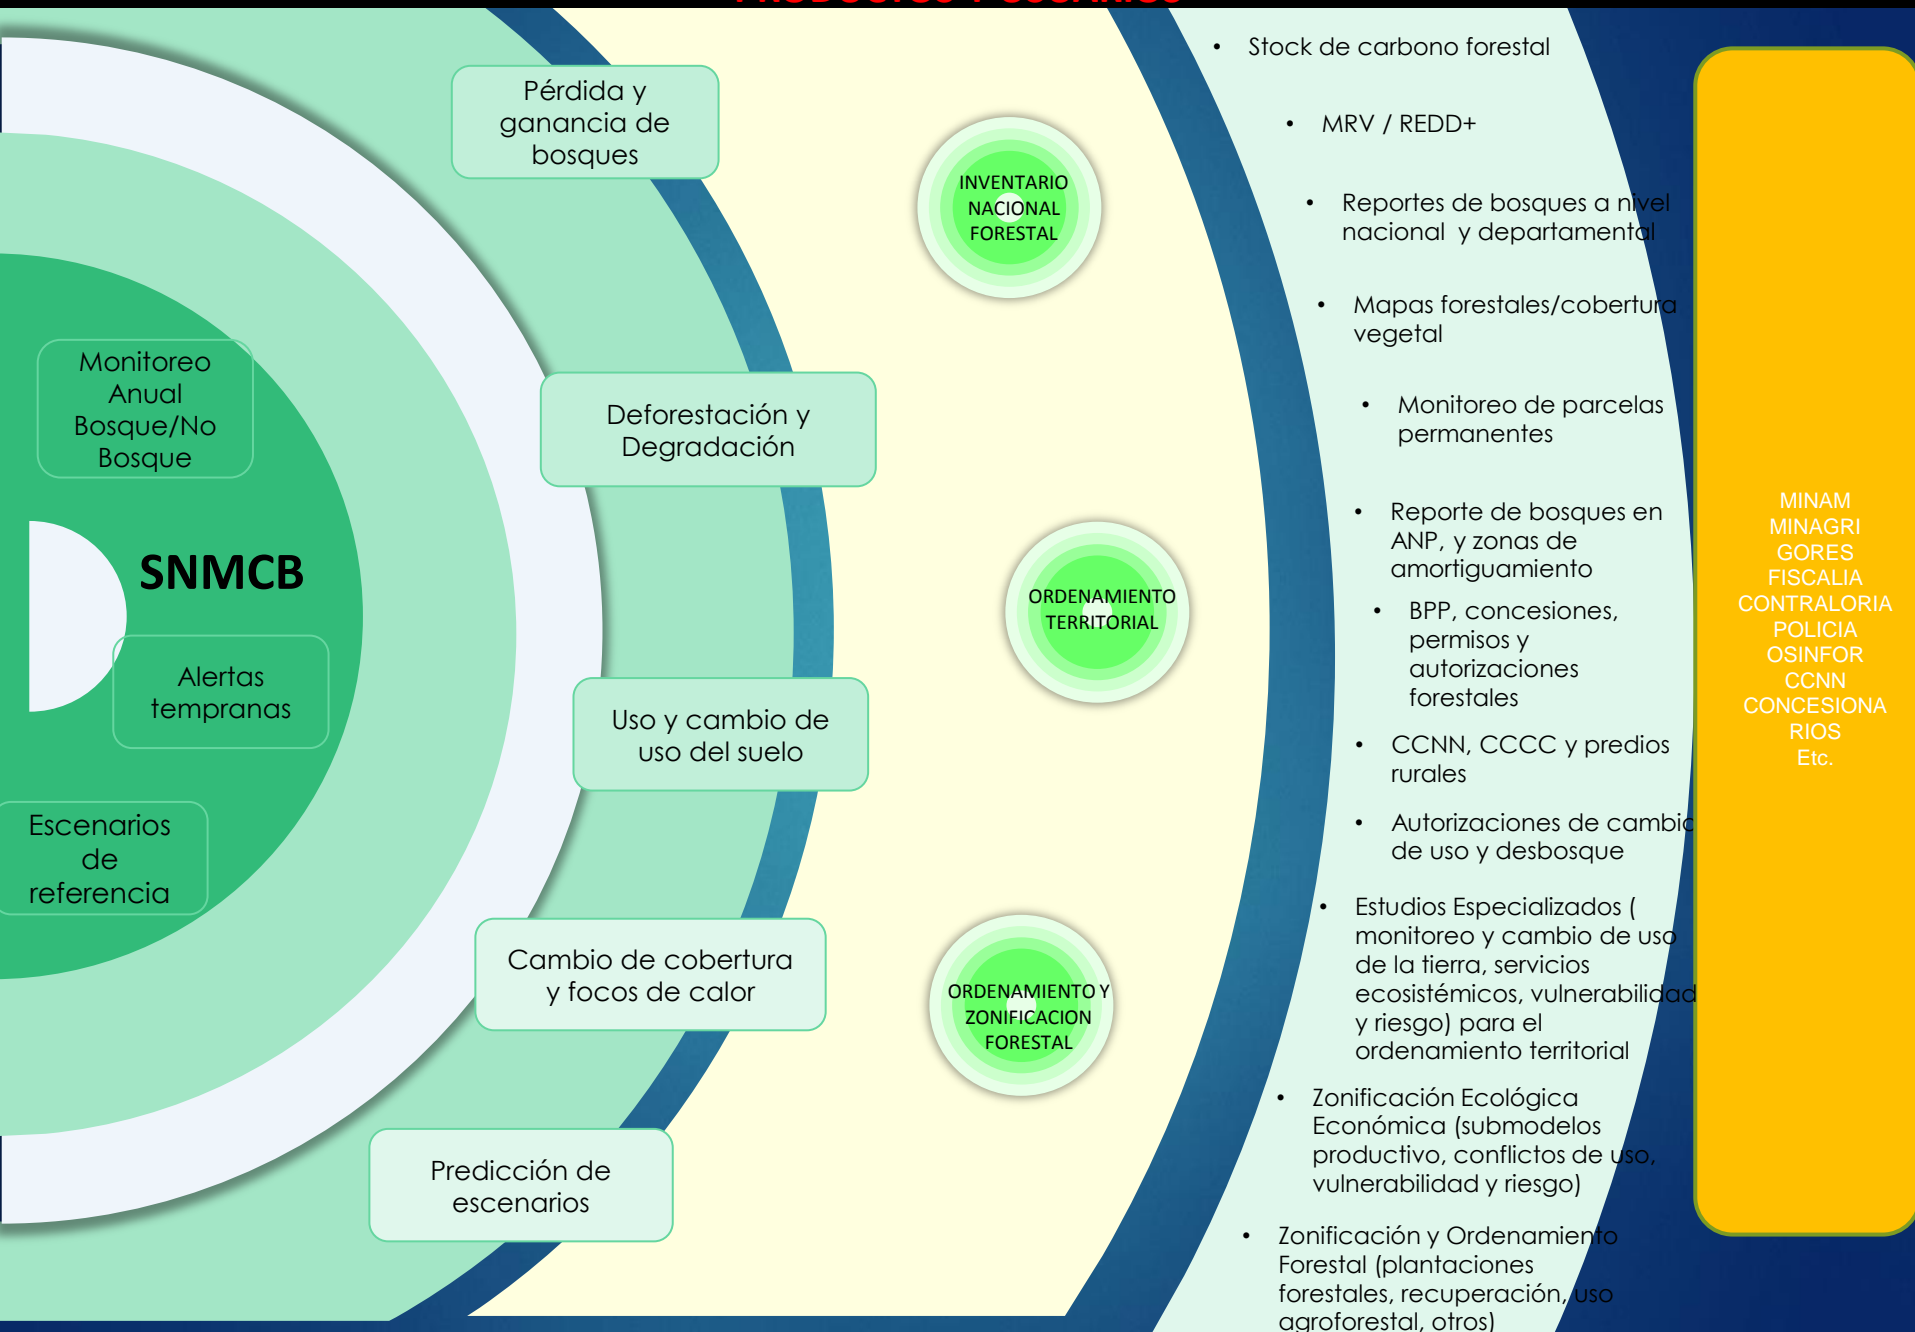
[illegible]

Pérdida y ganancia de bosques

Monitoreo Anual Bosque/No Bosque

SNMCB

Alertas tempranas

Escenarios de referencia

Deforestación y Degradación

Uso y cambio de uso del suelo

Cambio de cobertura y focos de calor

Predicción de escenarios

INVENTARIO NACIONAL FORESTAL

ORDENAMIENTO TERRITORIAL

ORDENAMIENTO Y ZONIFICACION FORESTAL

• Stock de carbono forestal

• MRV / REDD+

• Reportes de bosques a nivel nacional y departamental

• Mapas forestales/cobertura vegetal

• Monitoreo de parcelas permanentes

• Reporte de bosques en ANP, y zonas de amortiguamiento

• BPP, concesiones, permisos y autorizaciones forestales

• CCNN, CCCC y predios rurales

• Autorizaciones de cambio de uso y desbosque

• Estudios Especializados ( monitoreo y cambio de uso de la tierra, servicios ecosistémicos, vulnerabilidad y riesgo) para el ordenamiento territorial

• Zonificación Ecológica Económica (submodelos productivo, conflictos de uso, vulnerabilidad y riesgo)

• Zonificación y Ordenamiento Forestal (plantaciones forestales, recuperación, uso agroforestal, otros)

MINAM
MINAGRI
GORES
FISCALIA
CONTRALORIA
POLICIA
OSINFOR
CCNN
CONCESIONARIOS
Etc.